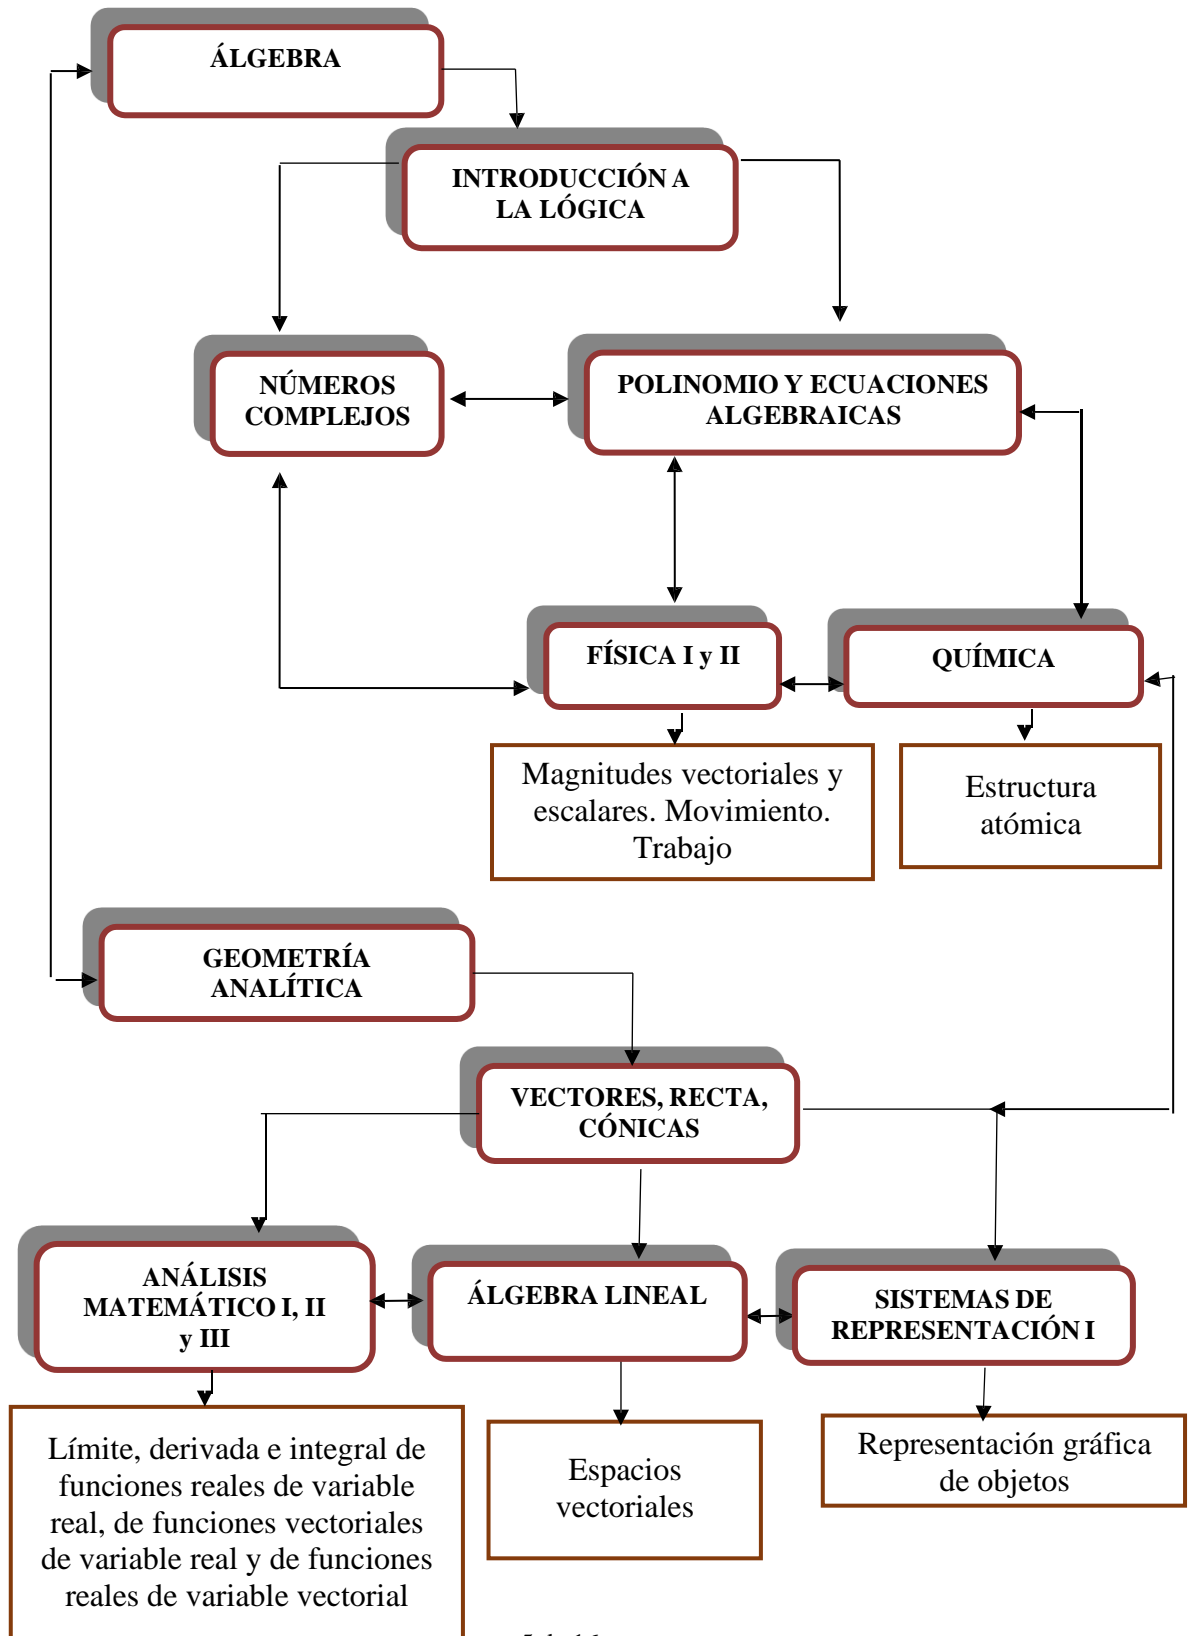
ÁLGEBRA

INTRODUCCIÓN A LA LÓGICA

NÚMEROS COMPLEJOS

POLINOMIO Y ECUACIONES ALGEBRAICAS

FÍSICA I y II

QUÍMICA

Magnitudes vectoriales y escalares. Movimiento. Trabajo

Estructura atómica

GEOMETRÍA ANALÍTICA

VECTORES, RECTA, CÓNICAS

ANÁLISIS MATEMÁTICO I, II y III

ÁLGEBRA LINEAL

SISTEMAS DE REPRESENTACIÓN I

Límite, derivada e integral de funciones reales de variable real, de funciones vectoriales de variable real y de funciones reales de variable vectorial

Espacios vectoriales

Representación gráfica de objetos

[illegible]